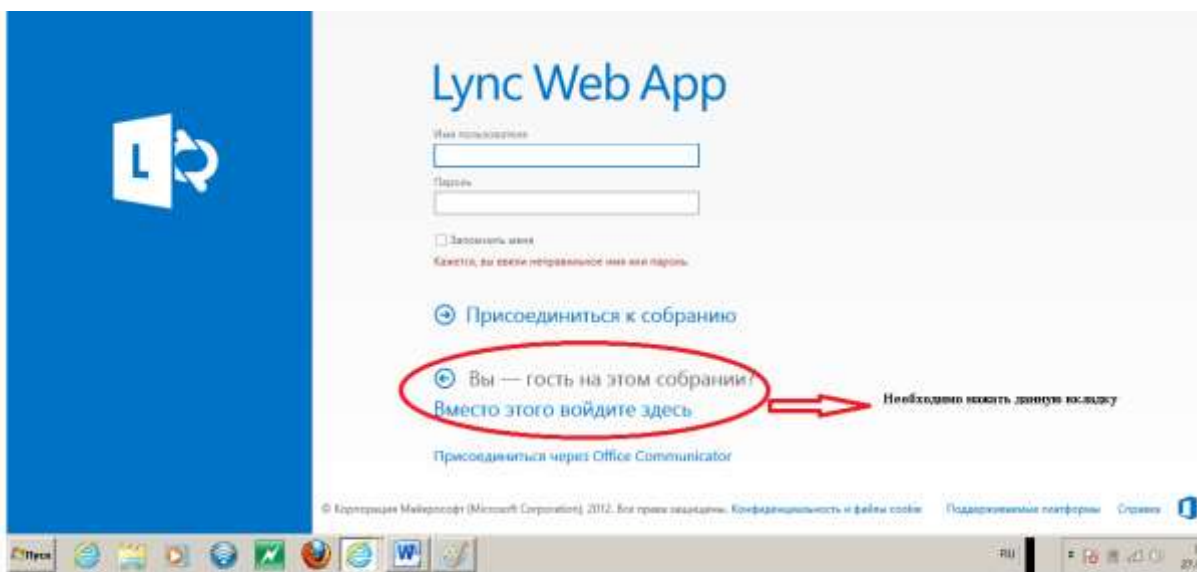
Lync Web App

Имя пользователя

Пароль

Запомнить меня

Кажется, вы ввели неправильное имя или пароль.

Присоединиться к собранию

Вы — гость на этом собрании?
Вместо этого войдите здесь

Необходимо нажать данную вкладку

Присоединиться через Office Communicator

© Корпорация Майкрософт (Microsoft Corporation), 2012. Все права защищены. Конфиденциальность и файлы cookie Поддерживаемые платформы Справка

Пуск

RU